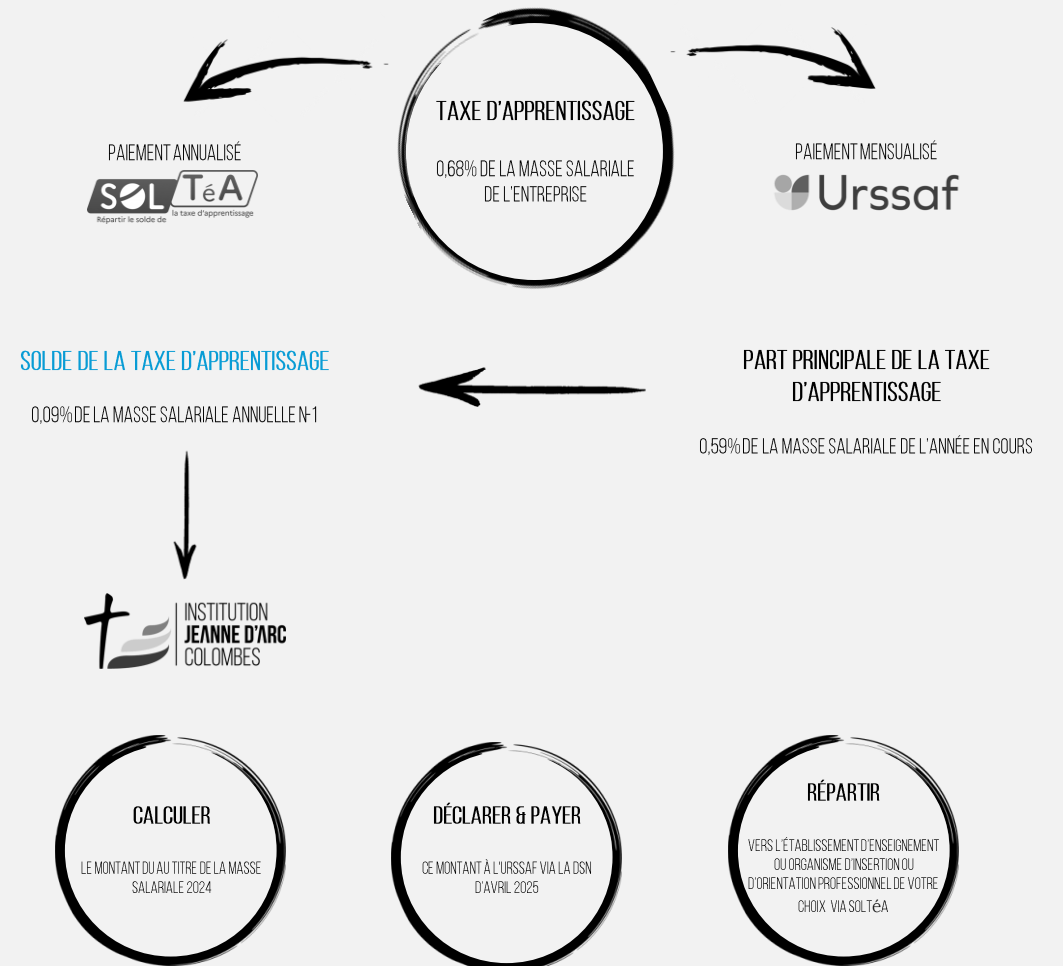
TAXE D'APPRENTISSAGE

0,68% DE LA MASSE SALARIALE DE L'ENTREPRISE

PAIEMENT ANNUALISÉ

SOLTéA
Répartir le solde de la taxe d'apprentissage

PAIEMENT MENSUALISÉ

Urssaf

SOLDE DE LA TAXE D'APPRENTISSAGE

0,09% DE LA MASSE SALARIALE ANNUELLE N-1

PART PRINCIPALE DE LA TAXE D'APPRENTISSAGE

0,59% DE LA MASSE SALARIALE DE L'ANNÉE EN COURS

INSTITUTION
JEANNE D'ARC
COLOMBES

CALCULER

LE MONTANT DU AU TITRE DE LA MASSE SALARIALE 2024

DÉCLARER & PAYER

CE MONTANT À L'URSSAF VIA LA DSN D'AVRIL 2025

RÉPARTIR

VERS L'ÉTABLISSEMENT D'ENSEIGNEMENT OU ORGANISME D'INSERTION OU D'ORIENTATION PROFESSIONNEL DE VOTRE CHOIX VIA SOLTéA